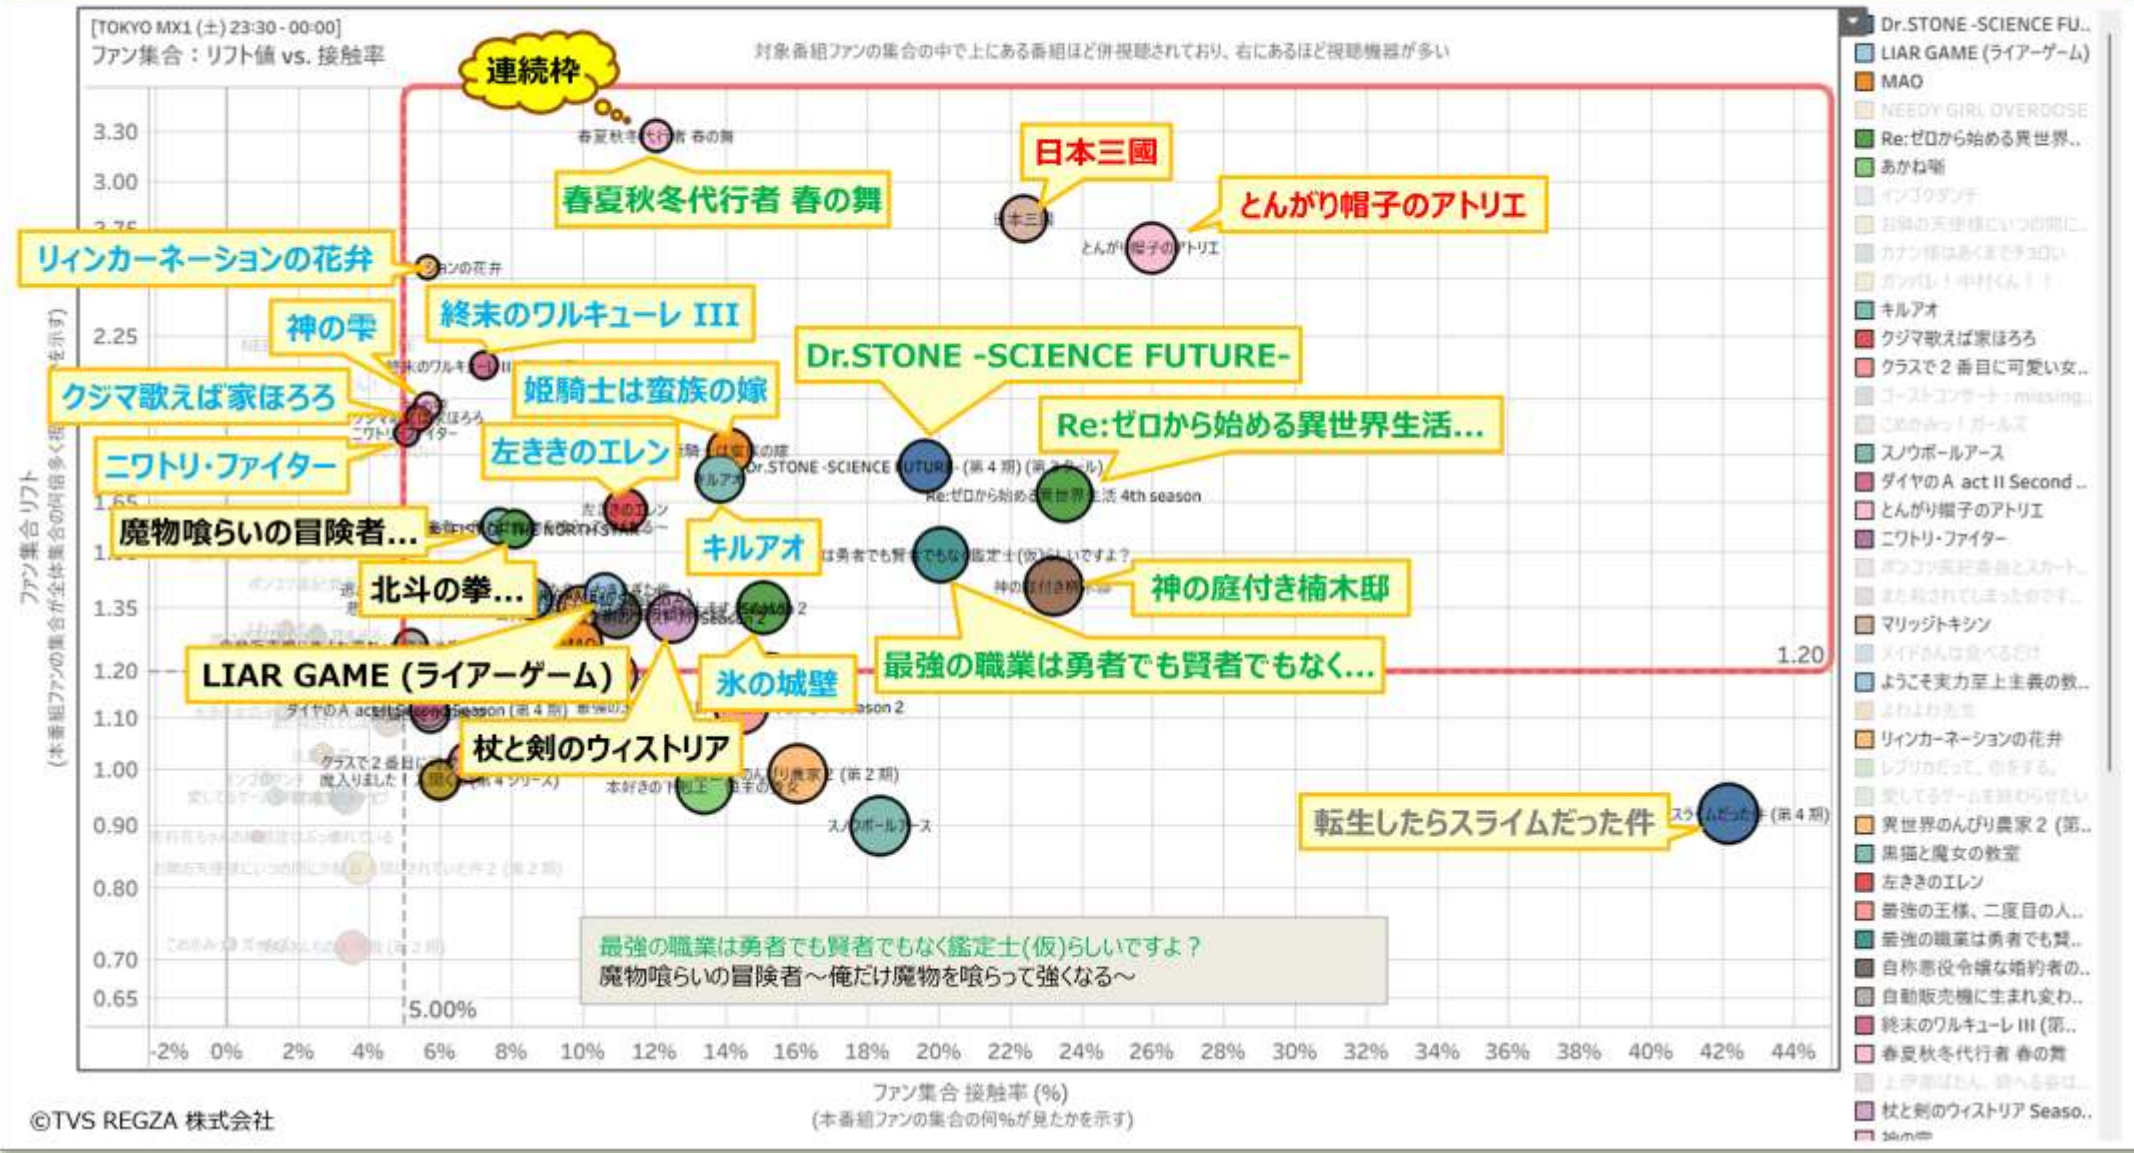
[TOKYO MX1 (土) 23:30 - 00:00]
ファン集合：リフト値 vs. 接触率

対象番組ファンの集合の中で上にある番組ほど併視聴されており、右にあるほど視聴機器が多い

連続枠

春夏秋冬代行者 春の舞
日本三國
とんがり帽子のアトリエ
リィンカーネーションの花弁
神の雫
終末のワルキューレ III
クジマ歌えば家ほろろ
姫騎士は蛮族の嫁
Dr.STONE -SCIENCE FUTURE-
Re:ゼロから始める異世界生活…
ニワトリ・ファイター
左ききのエレン
キルアオ
魔物喰らいの冒険者…
北斗の拳…
神の庭付き楠木邸
LIAR GAME (ライアーゲーム)
氷の城壁
最強の職業は勇者でも賢者でもなく…
杖と剣のウィストリア
転生したらスライムだった件

Dr.STONE -SCIENCE FUTURE- (第4期) (第2クール)
Re:ゼロから始める異世界生活 4th season
とんがり帽子のアトリエ
日本三國
春夏秋冬代行者 春の舞
スノウボールアース
ダイヤのA act II Second Season (第4期)
クラスで2番目に可愛い女の子と友だちになった
本好きの下剋上
異世界のんびり農家2 (第2期)
スライムだった件 (第4期)
は勇者でも賢者でもなく鑑定士(仮)らしいですよ？
神の庭付き楠木邸

1.20
5.00%

最強の職業は勇者でも賢者でもなく鑑定士(仮)らしいですよ？
魔物喰らいの冒険者～俺だけ魔物を喰らって強くなる～

3.30
3.00
2.75
2.25
1.65
1.35
1.20
1.10
1.00
0.90
0.80
0.70
0.65

ファン集合 リフト
(本番組ファンの集合が全体集合の何倍多く視聴したかを示す)

-2% 0% 2% 4% 6% 8% 10% 12% 14% 16% 18% 20% 22% 24% 26% 28% 30% 32% 34% 36% 38% 40% 42% 44%

ファン集合 接触率 (%)
(本番組ファンの集合の何%が見たかを示す)

©TVS REGZA 株式会社

Dr.STONE -SCIENCE FU..
LIAR GAME (ライアーゲーム)
MAO
NEEDY GIRL OVERDOSE
Re:ゼロから始める異世界..
あかね噺
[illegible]
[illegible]
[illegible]
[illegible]
キルアオ
クジマ歌えば家ほろろ
クラスで2番目に可愛い女..
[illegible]
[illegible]
スノウボールアース
ダイヤのA act II Second ..
とんがり帽子のアトリエ
ニワトリ・ファイター
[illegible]
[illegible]
マリッジトキシン
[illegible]
ようこそ実力至上主義の教..
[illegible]
リィンカーネーションの花弁
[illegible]
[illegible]
異世界のんびり農家2 (第..
黒猫と魔女の教室
左ききのエレン
最強の王様、二度目の人..
最強の職業は勇者でも賢..
自称悪役令嬢な婚約者の..
自動販売機に生まれ変わ..
終末のワルキューレ III (第..
春夏秋冬代行者 春の舞
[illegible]
杖と剣のウィストリア Seaso..
神の雫